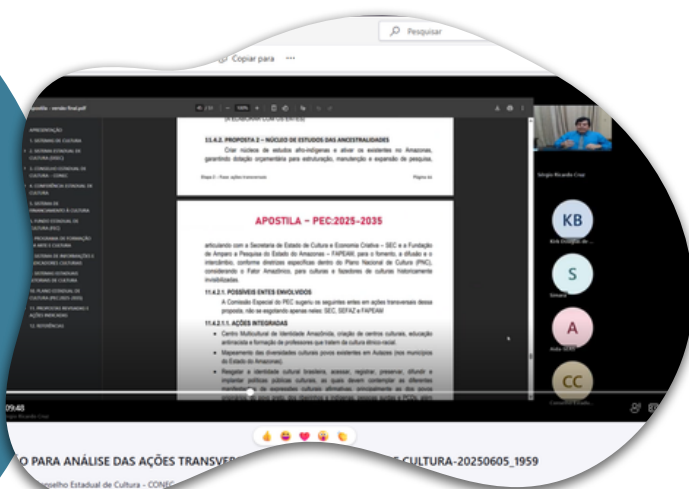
Pesquisar

Copiar para ···

apostila - versão final.pdf

APRESENTAÇÃO

1. SISTEMA DE CULTURA

2. SISTEMA ESTADUAL DE CULTURA (SIEC)

3. CONSELHO ESTADUAL DE CULTURA - CONEC

4. CONFERÊNCIA ESTADUAL DE CULTURA

5. SISTEMA DE FINANCIAMENTO À CULTURA

6. FUNDO ESTADUAL DE CULTURA (FEC)

7. PROGRAMA DE FORMAÇÃO NA ARTE E CULTURA

8. SISTEMA DE INFORMAÇÕES E INDICADORES CULTURAIS

9. SISTEMAS SETORIAIS ESTADUAIS DE CULTURA

10. PLANO ESTADUAL DE CULTURA (PEC 2025-2035)

11. PROPOSTAS REVISADAS E AÇÕES INDICADAS

12. REFERÊNCIAS

11.4.2. PROPOSTA 2 – NÚCLEO DE ESTUDOS DAS ANCESTRALIDADES

Criar núcleos de estudos afro-indígenas e ativar os existentes no Amazonas, garantindo dotação orçamentária para estruturação, manutenção e expansão de pesquisa,

Etapa 2 - Fase: ações transversais

Página 44

APOSTILA – PEC:2025–2035

articulando com a Secretaria de Estado de Cultura e Economia Criativa – SEC e a Fundação de Amparo a Pesquisa do Estado do Amazonas – FAPEAM, para o fomento, a difusão e o intercâmbio, conforme diretrizes específicas dentro do Plano Nacional de Cultura (PNC), considerando o Fator Amazônico, para culturas e fazedores de culturas historicamente invisibilizadas.

11.4.2.1. POSSÍVEIS ENTES ENVOLVIDOS

A Comissão Especial do PEC sugeriu os seguintes entes em ações transversais dessa proposta, não se esgotando apenas neles: SEC, SEFAZ e FAPEAM

11.4.2.1.1. AÇÕES INTEGRADAS

• Centro Multicultural de Identidade Amazônida, criação de centros culturais, educação antirracista e formação de professores que tratem da cultura étnico-racial.

• Mapeamento das diversidades culturais povos existentes em Autazes (nos municípios do Estado do Amazonas).

• Resgatar a identidade cultural brasileira, assessar, registrar, preservar, difundir e implantar políticas públicas culturais, as quais devem contemplar as diferentes manifestações de expressões culturais afirmativas, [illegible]

Sérgio Ricardo Cruz

KB
Kirk Douglas de...

S
Simara

A
Aida SEPE

CC
Conselho Estadu...

09:48

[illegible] PARA ANÁLISE DAS AÇÕES TRANSVER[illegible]-CULTURA-20250605_1959

Conselho Estadual de Cultura - CONEC